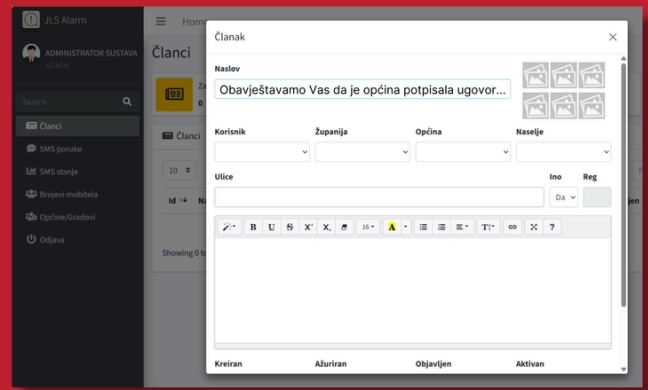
JLS Alarm
Home
ADMINISTRATOR SUSTAVA
ADMIN
Search
Članci
SMS poruke
SMS stanje
Brojevi mobitela
Općine/Gradovi
Odjava
Članci
Članci
10
Id
Showing 0 to

Članak
×
Naslov
Obavještavamo Vas da je općina potpisala ugovor...
Korisnik
Županija
Općina
Naselje
Ulice
Ino
Reg
Da
B U S X² X₂ 16 A ?
Kreiran
Ažuriran
Objavljen
Aktivan